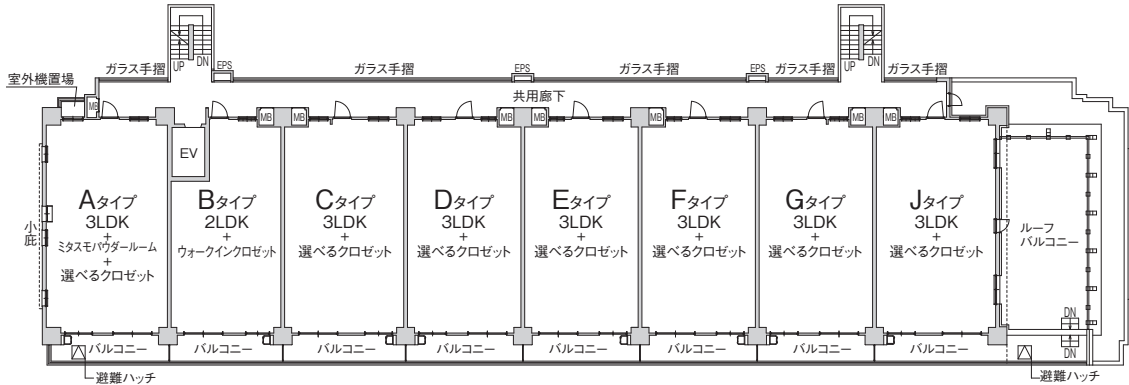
UP DN EPS EPS EPS UP DN

ガラス手摺 ガラス手摺 ガラス手摺 ガラス手摺 ガラス手摺

室外機置場

MB

共用廊下

MB MB MB MB MB MB MB MB

EV

Aタイプ
3LDK
+
ミタスモパウダールーム
+
選べるクロゼット

Bタイプ
2LDK
+
ウォークインクロゼット

Cタイプ
3LDK
+
選べるクロゼット

Dタイプ
3LDK
+
選べるクロゼット

Eタイプ
3LDK
+
選べるクロゼット

Fタイプ
3LDK
+
選べるクロゼット

Gタイプ
3LDK
+
選べるクロゼット

Jタイプ
3LDK
+
選べるクロゼット

ルーフバルコニー

小庇

DN
DN

バルコニー バルコニー バルコニー バルコニー バルコニー バルコニー バルコニー バルコニー

避難ハッチ

避難ハッチ